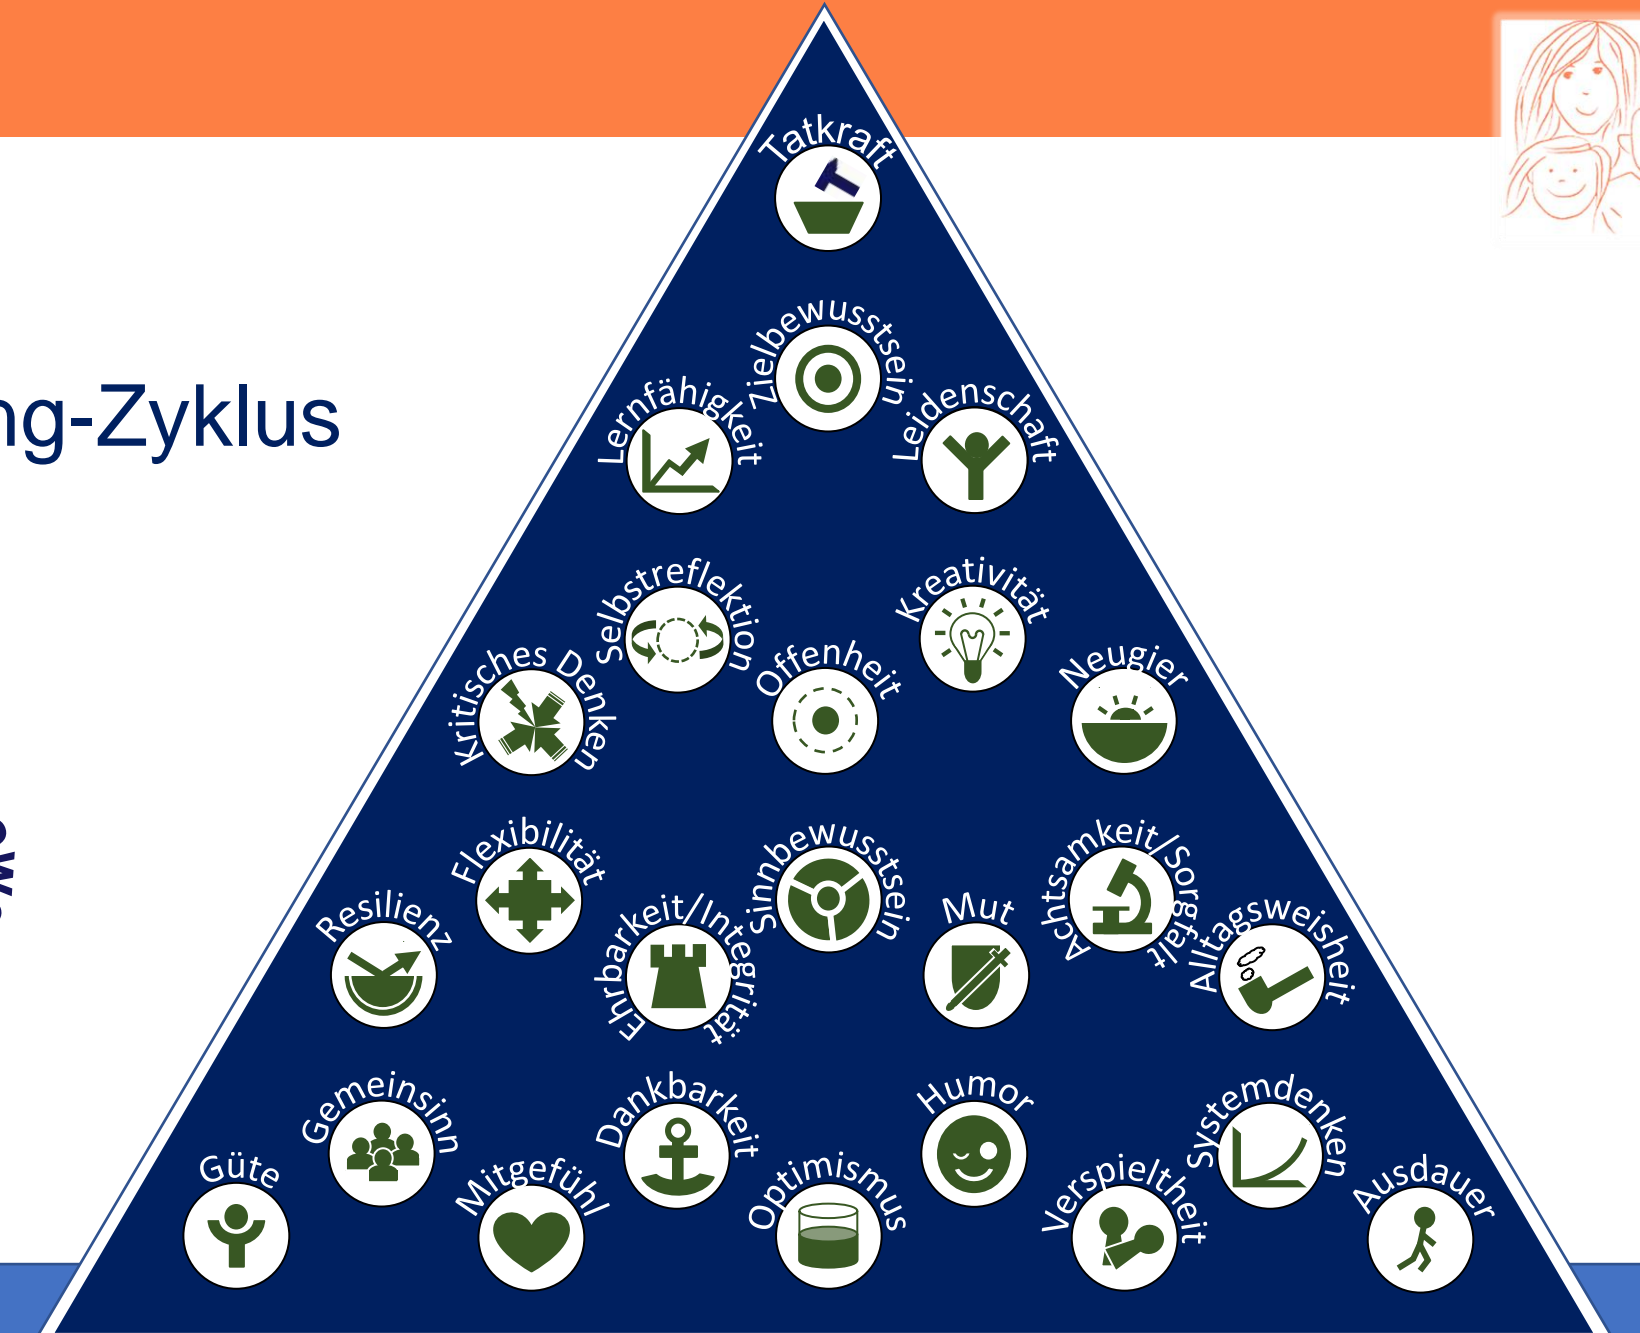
ng-Zyklus

Tatkraft

Zielbewusstsein

Lernfähigkeit

Leidenschaft

Selbstreflektion

Kreativität

Kritisches Denken

Offenheit

Neugier

Flexibilität

Sinnbewusstsein

Resilienz

Ehrbarkeit/Integrität

Mut

Achtsamkeit/Sorgfalt

Alltagsweisheit

Gemeinsinn

Dankbarkeit

Humor

Systemdenken

Güte

Mitgefühl

Optimismus

Verspieltheit

Ausdauer